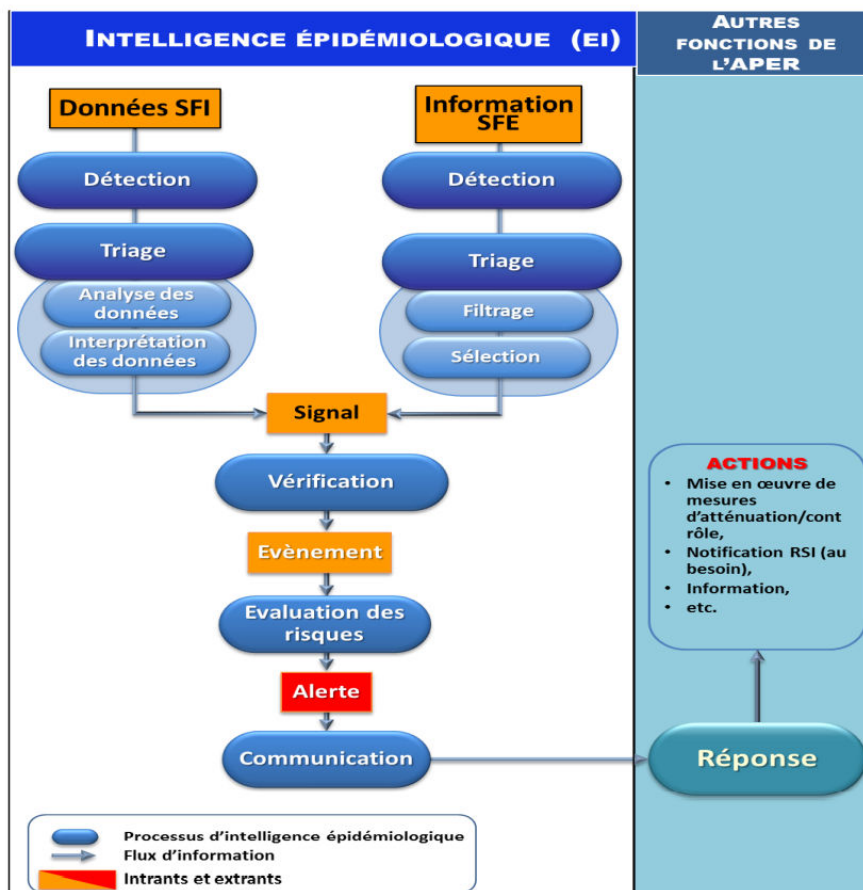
INTELLIGENCE ÉPIDÉMIOLOGIQUE (EI)

AUTRES FONCTIONS DE L'APER

Données SFI

Détection

Triage

Analyse des données

Interprétation des données

Information SFE

Détection

Triage

Filtrage

Sélection

Signal

Vérification

Evènement

Evaluation des risques

Alerte

Communication

ACTIONS
• Mise en œuvre de mesures d'atténuation/contrôle,
• Notification RSI (au besoin),
• Information,
• etc.

Réponse

Processus d'intelligence épidémiologique
Flux d'information
Intrants et extrants